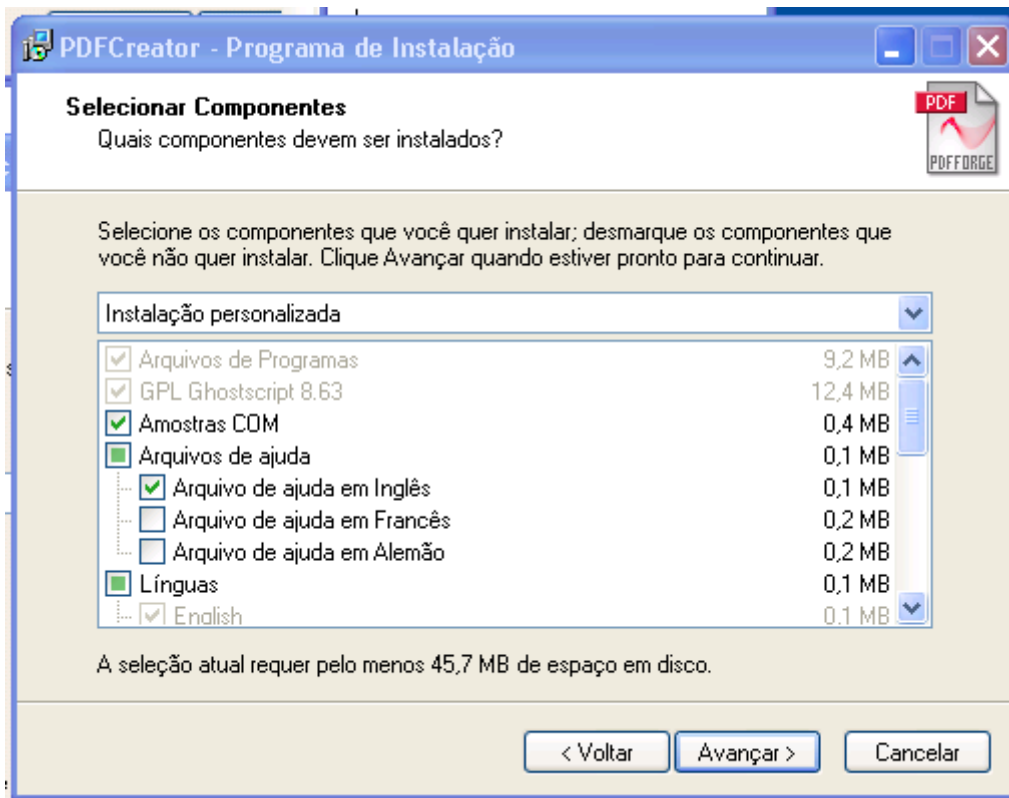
PDFCreator - Programa de Instalação

Selecionar Componentes
Quais componentes devem ser instalados?

PDF
PDFFORGE

Selecione os componentes que você quer instalar; desmarque os componentes que você não quer instalar. Clique Avançar quando estiver pronto para continuar.

Instalação personalizada

| | |
|---|---|
| Arquivos de Programas | 9,2 MB |
| GPL Ghostscript 8.63 | 12,4 MB |
| Amostras COM | 0,4 MB |
| Arquivos de ajuda | 0,1 MB |
| Arquivo de ajuda em Inglês | 0,1 MB |
| Arquivo de ajuda em Francês | 0,2 MB |
| Arquivo de ajuda em Alemão | 0,2 MB |
| Línguas | 0,1 MB |
| English | 0,1 MB |

A seleção atual requer pelo menos 45,7 MB de espaço em disco.

< Voltar   Avançar >   Cancelar